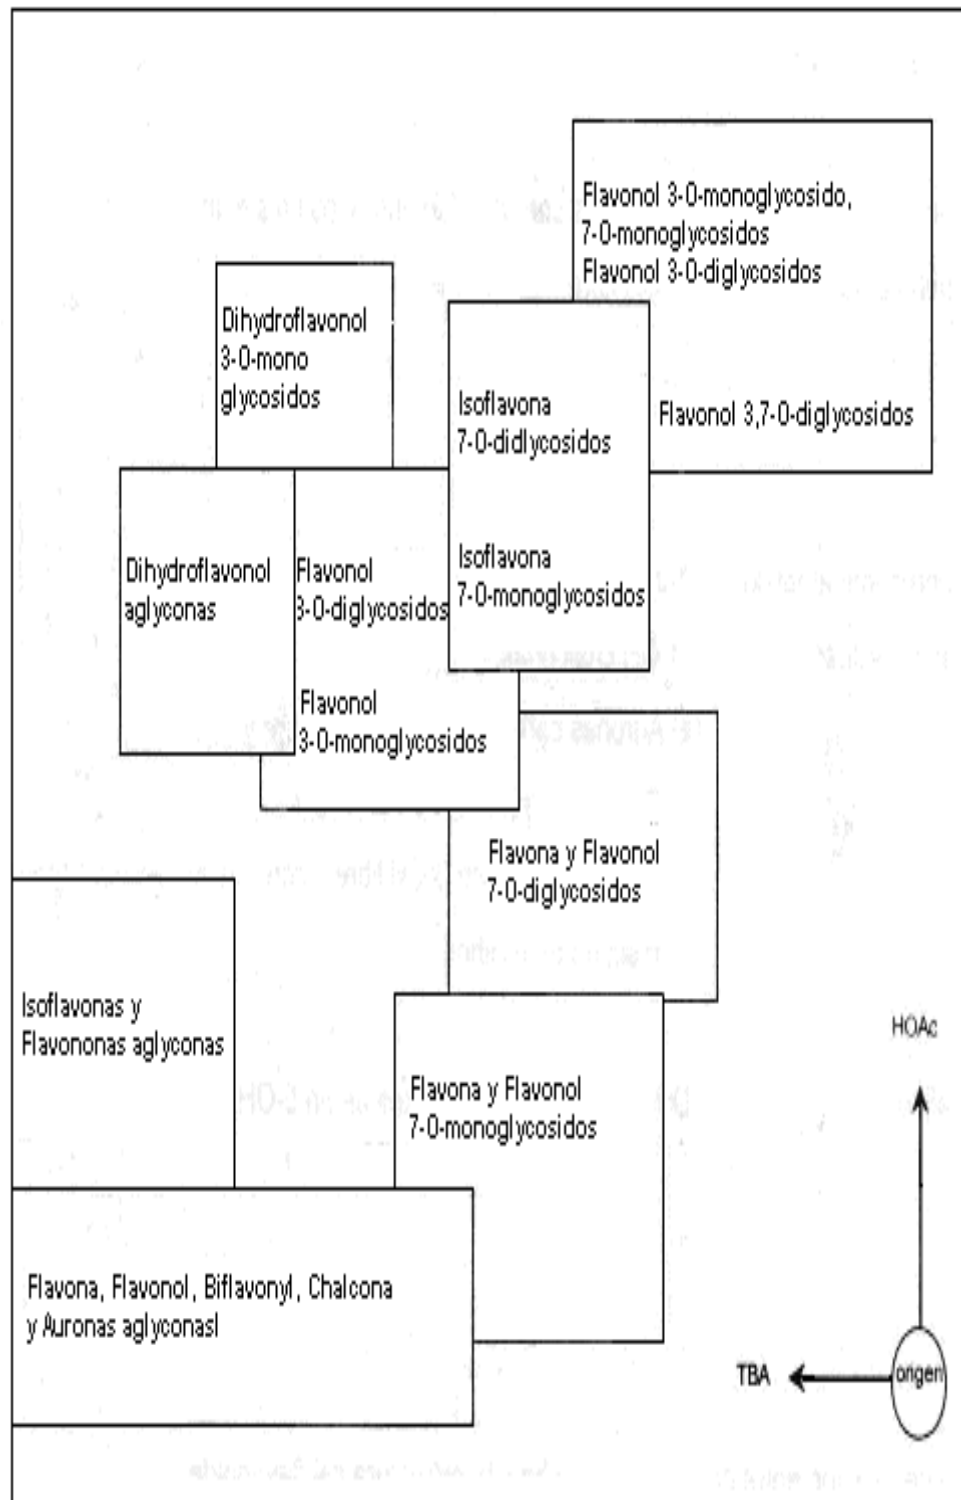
Flavonol 3-0-monoglycosido, 7-0-monoglycosidos Flavonol 3-0-diglycosidos

Flavonol 3,7-0-diglycosidos

Dihydroflavonol 3-0-mono glycosidos

Isoflavona 7-0-didlycosidos

Isoflavona 7-0-monoglycosidos

Dihydroflavonol aglyconas

Flavonol 3-0-diglycosidos

Flavonol 3-0-monoglycosidos

Flavona y Flavonol 7-0-diglycosidos

Isoflavonas y Flavononas aglyconas

Flavona y Flavonol 7-0-monoglycosidos

HOAc

Flavona, Flavonol, Biflavonyl, Chalcona y Auronas aglyconasl

TBA

origen